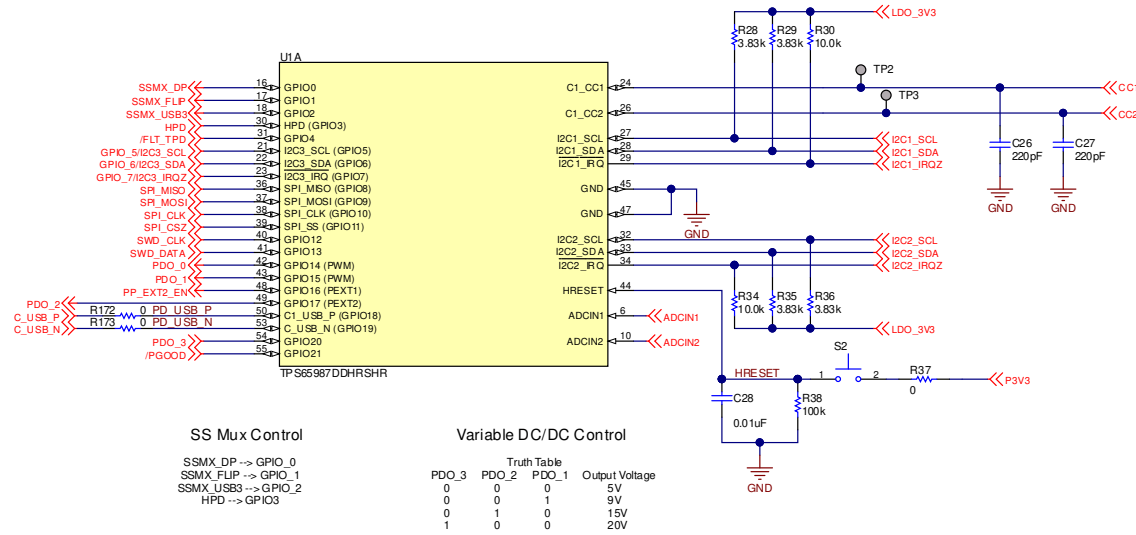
U1A

SSMX_DP 16 GPIO0
SSMX_FLIP 17 GPIO1
SSMX_USB3 18 GPIO2
HPD 30 HPD (GPIO3)
/FLT_TPD 31 GPIO4
GPIO_5/I2C3_SCL 21 I2C3_SCL (GPIO5)
GPIO_6/I2C3_SDA 22 I2C3_SDA (GPIO6)
GPIO_7/I2C3_IRQZ 23 I2C3_IRQ (GPIO7)
SPI_MISO 36 SPI_MISO (GPIO8)
SPI_MOSI 37 SPI_MOSI (GPIO9)
SPI_CLK 38 SPI_CLK (GPIO10)
SPI_CSZ 39 SPI_SS (GPIO11)
SWD_CLK 40 GPIO12
SWD_DATA 41 GPIO13
PDO_0 42 GPIO14 (PWM)
PDO_1 43 GPIO15 (PWM)
PP_EXT2_EN 48 GPIO16 (PEXT1)
PDO_2 49 GPIO17 (PEXT2)
C_USB_P R172 0 PD_USB_P 50 C1_USB_P (GPIO18)
C_USB_N R173 0 PD_USB_N 53 C_USB_N (GPIO19)
PDO_3 54 GPIO20
/PGOOD 55 GPIO21

TPS65987DDHRSHR

C1_CC1 24
C1_CC2 26
I2C1_SCL 27
I2C1_SDA 28
I2C1_IRQ 29
GND 45
GND 47
I2C2_SCL 32
I2C2_SDA 33
I2C2_IRQ 34
HRESET 44
ADCIN1 6
ADCIN2 10

LDO_3V3
R28 3.83k
R29 3.83k
R30 10.0k
TP2
TP3
CC1
CC2
I2C1_SCL
I2C1_SDA
I2C1_IRQZ
C26 220pF
C27 220pF
GND
GND
GND
I2C2_SCL
I2C2_SDA
I2C2_IRQZ
R34 10.0k
R35 3.83k
R36 3.83k
LDO_3V3
ADCIN1
ADCIN2
S2
HRESET
1 2
R37 0
P3V3
C28 0.01uF
R38 100k
GND

SS Mux Control

SSMX_DP --> GPIO_0
SSMX_FLIP --> GPIO_1
SSMX_USB3 --> GPIO_2
HPD --> GPIO3

Variable DC/DC Control

Truth Table

| PDO_3 | PDO_2 | PDO_1 | Output Voltage |
|---|---|---|---|
| 0 | 0 | 0 | 5V |
| 0 | 0 | 1 | 9V |
| 0 | 1 | 0 | 15V |
| 1 | 0 | 0 | 20V |